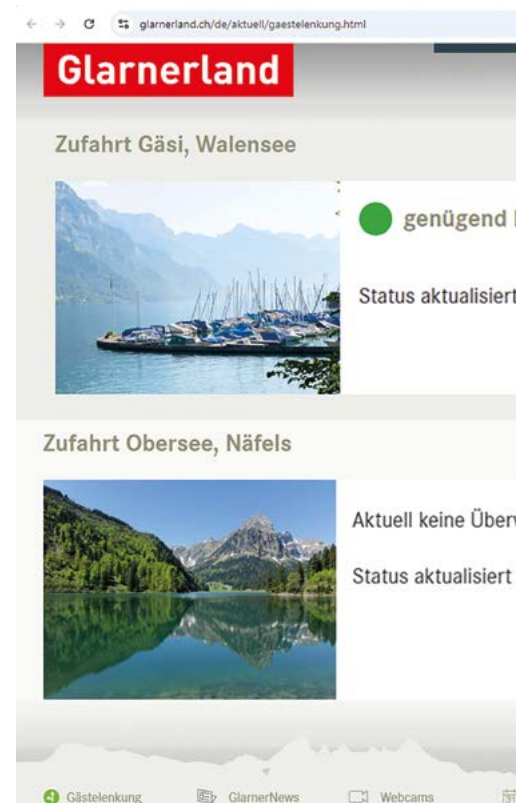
glarnerland.ch/de/aktuell/gaestelenkung.html

Glarnerland

Zufahrt Gäsi, Walensee

genügend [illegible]

Status aktualisiert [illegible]

Zufahrt Obersee, Näfels

Aktuell keine Über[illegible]

Status aktualisiert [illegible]

Gästelenkung GlarnerNews Webcams